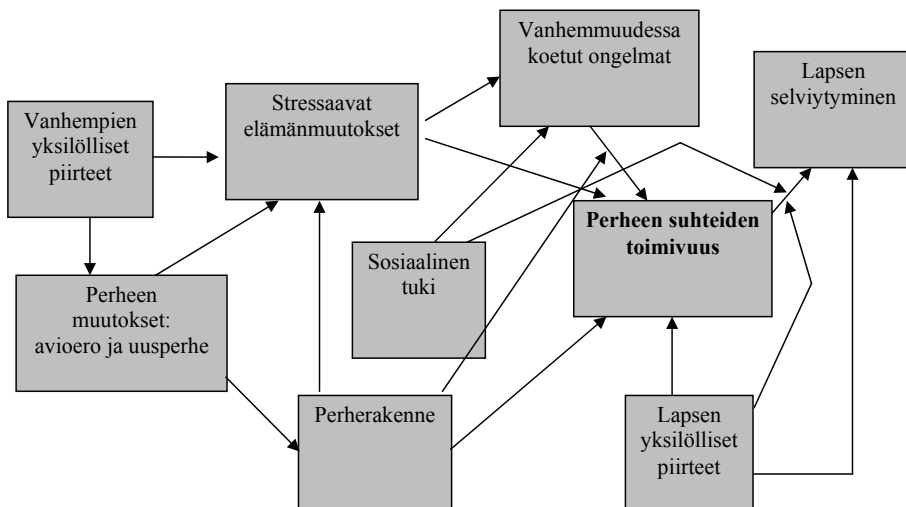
Vanhemmuudessa koetut ongelmat

Lapsen selviytyminen

Vanhempien yksilölliset piirteet

Stressaavat elämänmuutokset

Perheen suhteiden toimivuus

Sosiaalinen tuki

Perheen muutokset: avioero ja uusperhe

Perherakenne

Lapsen yksilölliset piirteet